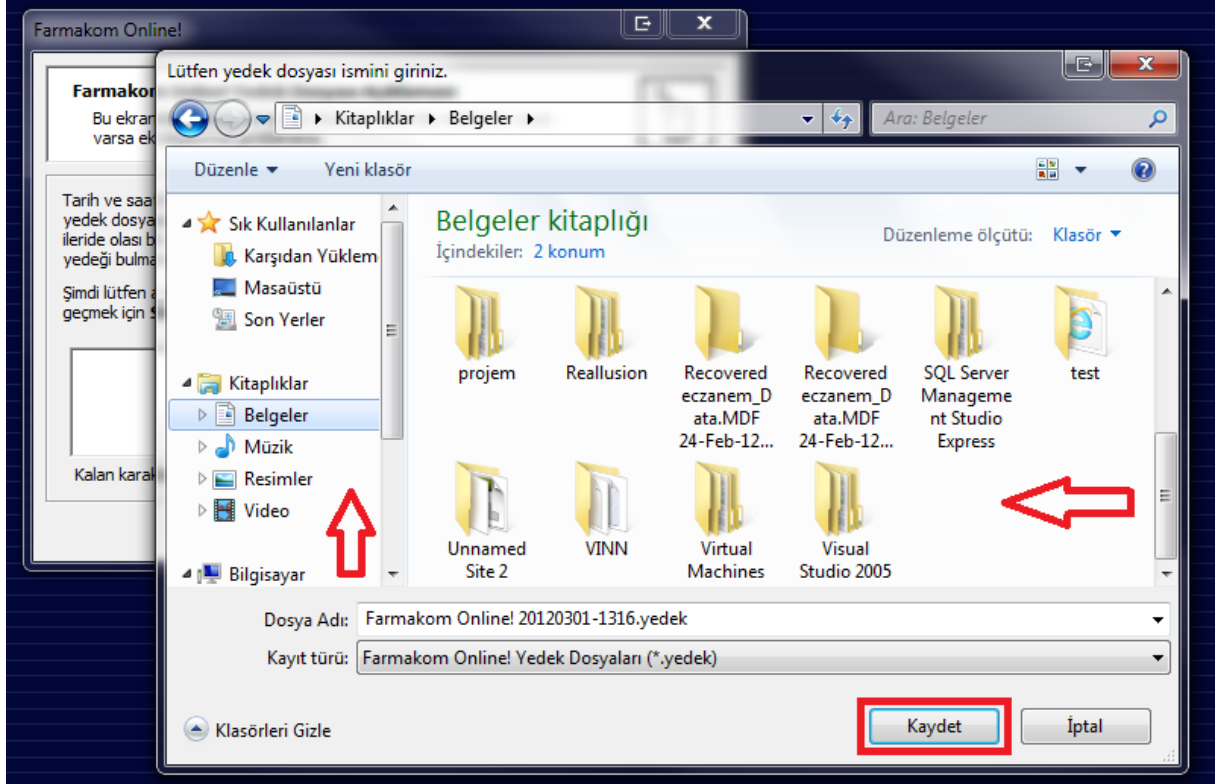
Farmakom Online!

Farmakom
Bu ekran
varsa ek

Tarih ve saa
yedek dosya
ileride olası b
yedeği bulma

Şimdi lütfen a
geçmek için

Kalan karak

Lütfen yedek dosyası ismini giriniz.

Kitaplıklar ▸ Belgeler ▸

Ara: Belgeler

Düzenle ▾ Yeni klasör

Sık Kullanılanlar
Karşıdan Yüklem
Masaüstü
Son Yerler
Kitaplıklar
Belgeler
Müzik
Resimler
Video
Bilgisayar

Belgeler kitaplığı
İçindekiler: 2 konum

Düzenleme ölçütü: Klasör ▾

projem
Reallusion
Recovered eczanem_Data.MDF 24-Feb-12...
Recovered eczanem_Data.MDF 24-Feb-12...
SQL Server Management Studio Express
test
Unnamed Site 2
VINN
Virtual Machines
Visual Studio 2005

Dosya Adı: Farmakom Online! 20120301-1316.yedek
Kayıt türü: Farmakom Online! Yedek Dosyaları (*.yedek)

Klasörleri Gizle

Kaydet
İptal